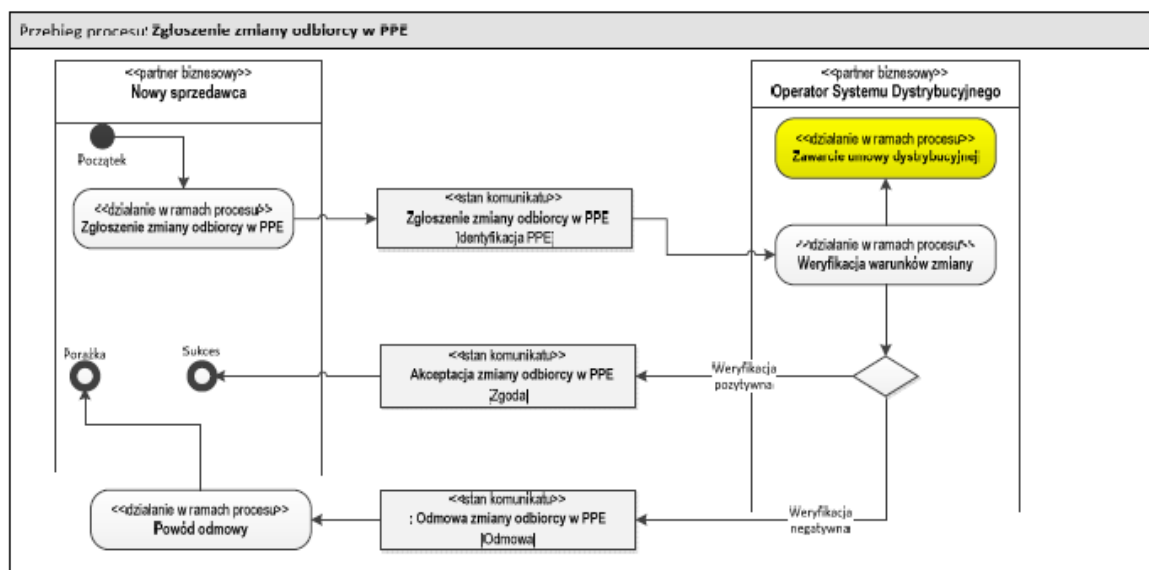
Przebieg procesu: Zgłoszenie zmiany odbiorcy w PPE

<<partner biznesowy>>
Nowy sprzedawca

<<partner biznesowy>>
Operator Systemu Dystrybucyjnego

Początek

<<działanie w ramach procesu>>
Zgłoszenie zmiany odbiorcy w PPE

<<stan komunikatu>>
Zgłoszenie zmiany odbiorcy w PPE
Identyfikacja PPE

<<działanie w ramach procesu>>
Zawarcie umowy dystrybucyjnej

<<działanie w ramach procesu>>
Weryfikacja warunków zmiany

Porażka

Sukces

<<stan komunikatu>>
Akceptacja zmiany odbiorcy w PPE
Zgoda

Weryfikacja pozytywna

<<działanie w ramach procesu>>
Powód odmowy

<<stan komunikatu>>
: Odmowa zmiany odbiorcy w PPE
Odmowa

Weryfikacja negatywna